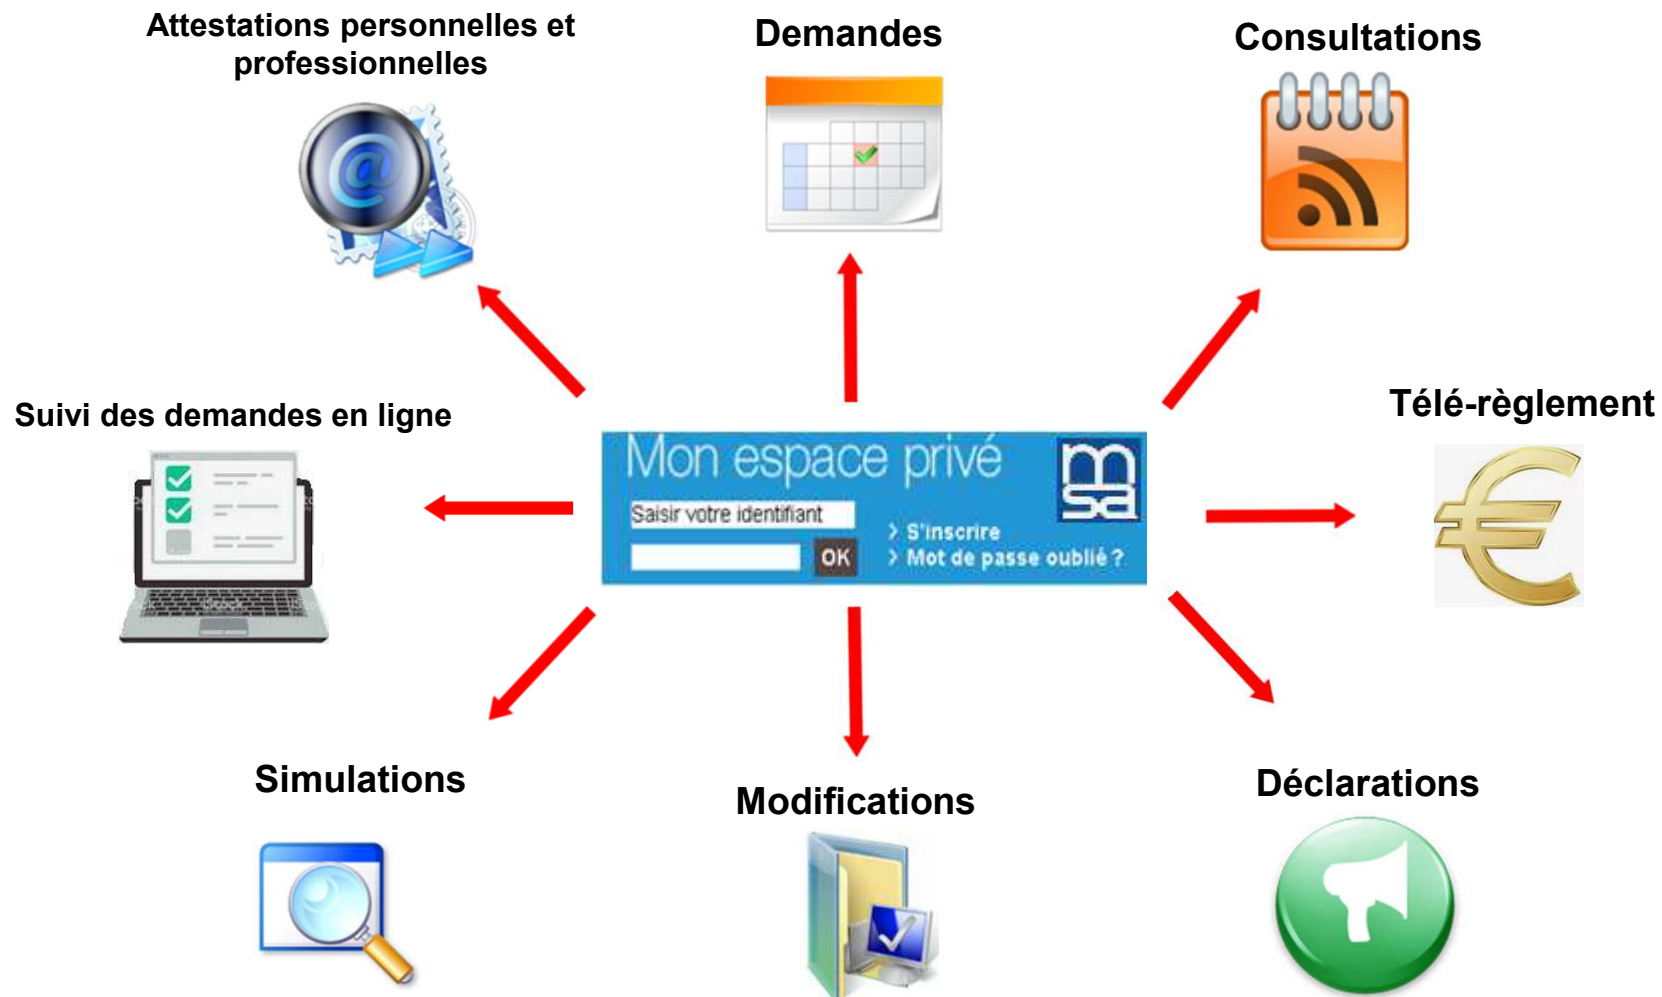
Attestations personnelles et professionnelles

Demandes

Consultations

Suivi des demandes en ligne

Mon espace privé

msa

Saisir votre identifiant

OK

› S'inscrire

› Mot de passe oublié ?

Télé-règlement

Simulations

Modifications

Déclarations